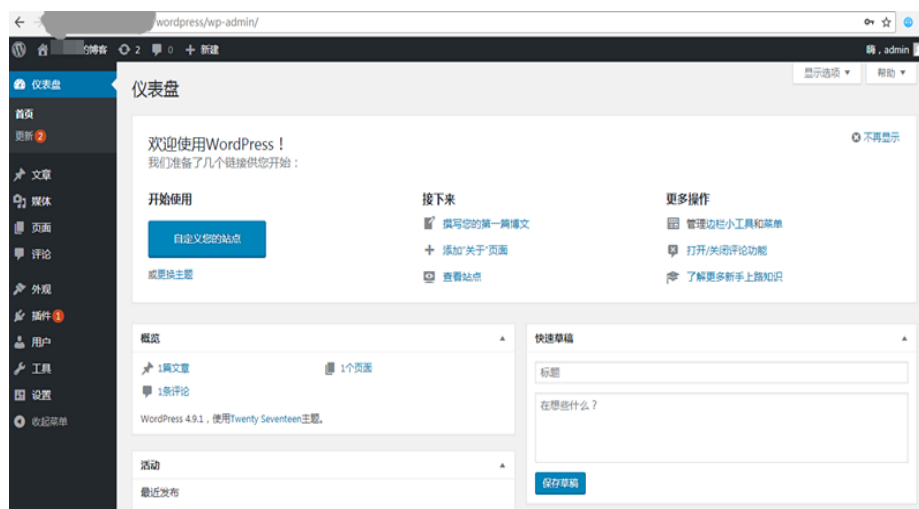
/wordpress/wp-admin/

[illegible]的博客 2 0 + 新建

嗨，admin

仪表盘

首页

更新 2

文章

媒体

页面

评论

外观

插件 1

用户

工具

设置

收起菜单

显示选项 ▼

帮助 ▼

仪表盘

欢迎使用WordPress！

我们准备了几个链接供您开始：

不再显示

开始使用

自定义您的站点

或更换主题

接下来

撰写您的第一篇博文

添加"关于"页面

查看站点

更多操作

管理边栏小工具和菜单

打开/关闭评论功能

了解更多新手上路知识

概览

1篇文章

1个页面

1条评论

WordPress 4.9.1，使用Twenty Seventeen主题。

快速草稿

标题

在想些什么？

保存草稿

活动

最近发布